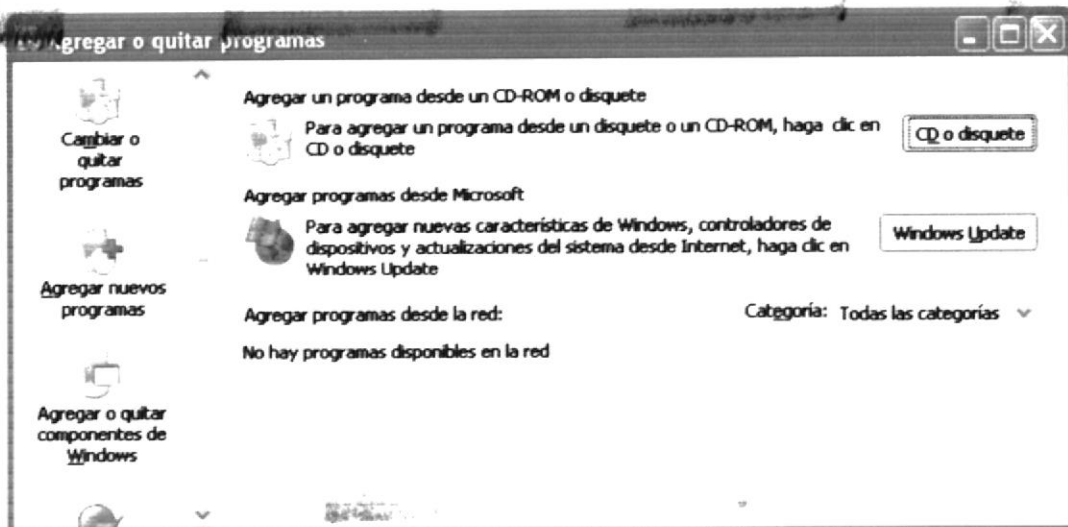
Agregar o quitar programas

Cambiar o quitar programas

Agregar nuevos programas

Agregar o quitar componentes de Windows

Agregar un programa desde un CD-ROM o disquete

Para agregar un programa desde un disquete o un CD-ROM, haga clic en CD o disquete

CD o disquete

Agregar programas desde Microsoft

Para agregar nuevas características de Windows, controladores de dispositivos y actualizaciones del sistema desde Internet, haga clic en Windows Update

Windows Update

Agregar programas desde la red:

Categoría: Todas las categorías

No hay programas disponibles en la red